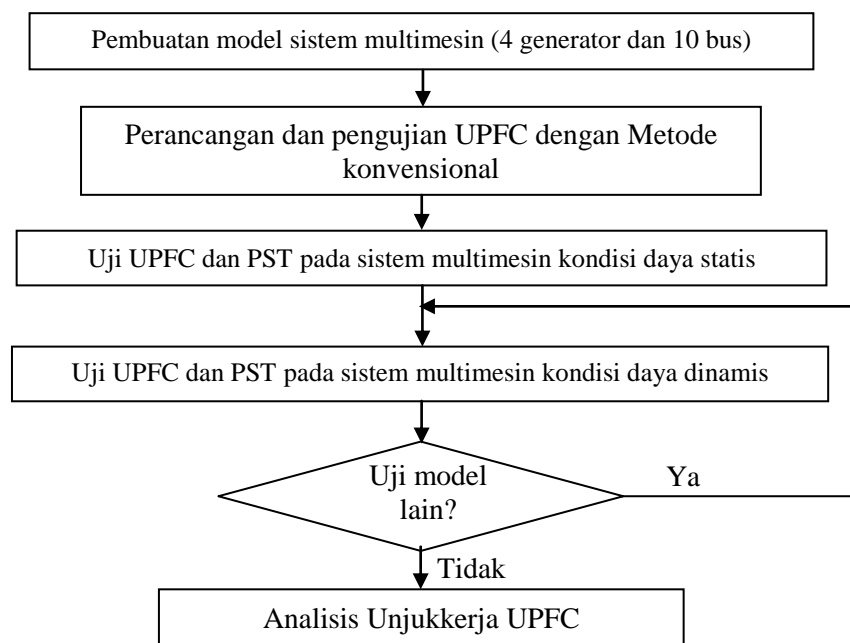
Pembuatan model sistem multimesin (4 generator dan 10 bus)

Perancangan dan pengujian UPFC dengan Metode konvensional

Uji UPFC dan PST pada sistem multimesin kondisi daya statis

Uji UPFC dan PST pada sistem multimesin kondisi daya dinamis

Uji model lain?

Ya

Tidak

Analisis Unjukkerja UPFC